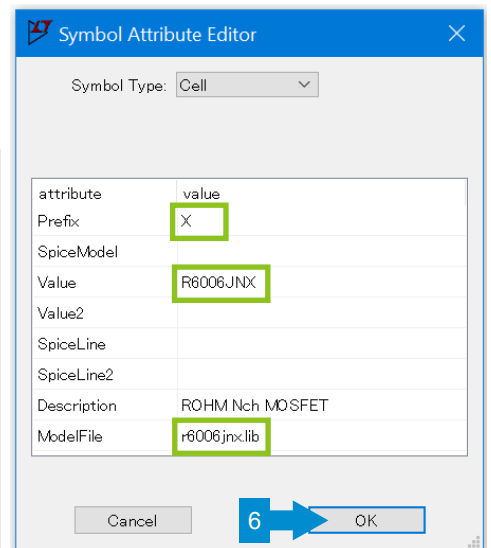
Symbol Attribute Editor

Symbol Type: Cell

| attribute | value |
|---|---|
| Prefix | X |
| SpiceModel | |
| Value | R6006JNX |
| Value2 | |
| SpiceLine | |
| SpiceLine2 | |
| Description | ROHM Nch MOSFET |
| ModelFile | r6006jnx.lib |

Cancel

6

OK